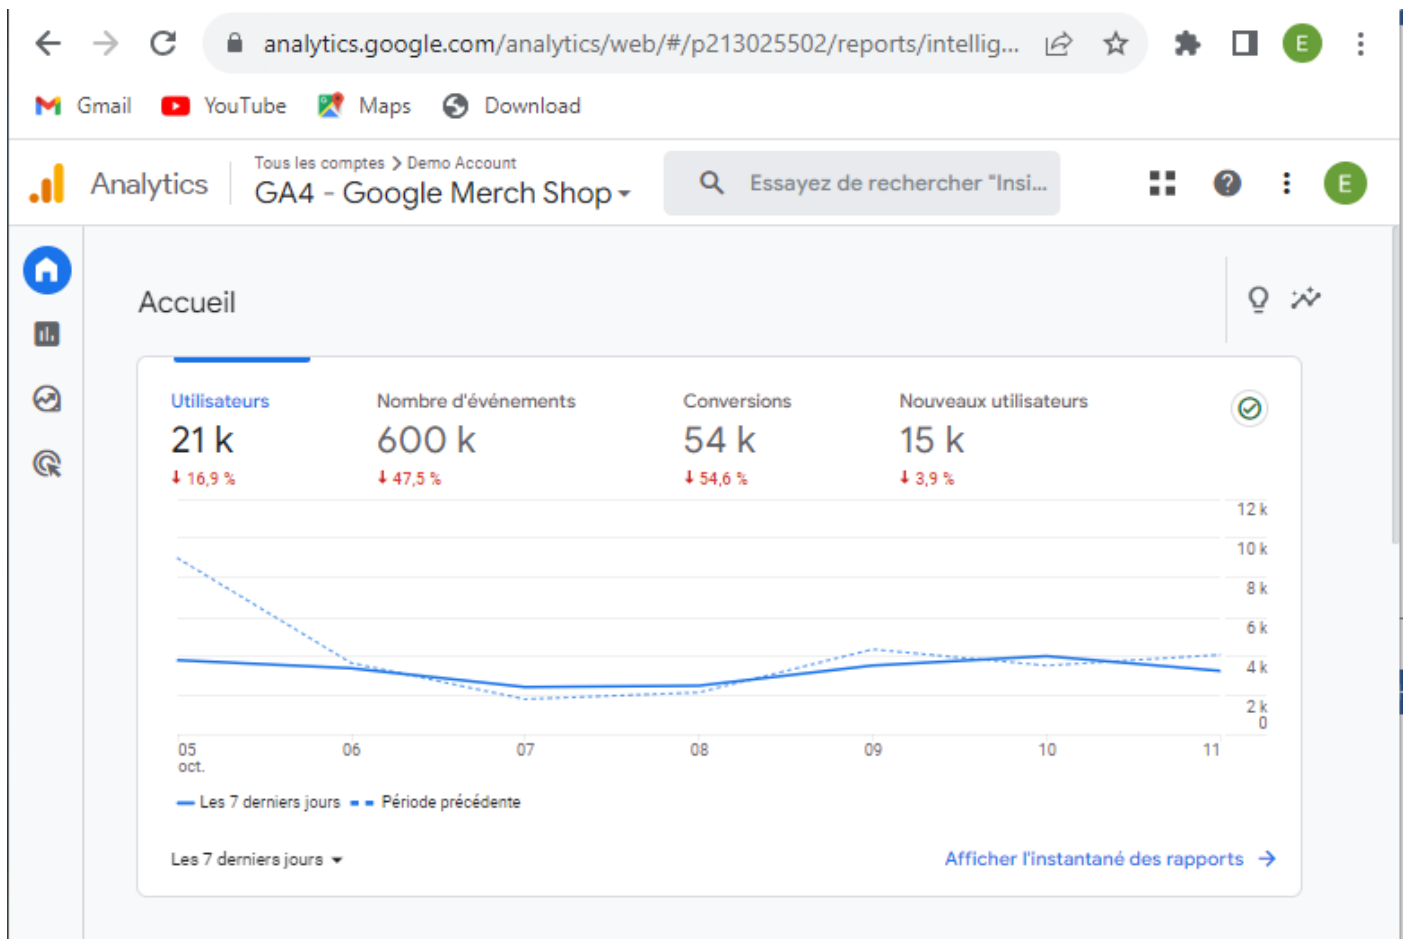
analytics.google.com/analytics/web/#/p213025502/reports/intellig...

E

Gmail YouTube Maps Download

Analytics

Tous les comptes > Demo Account

GA4 - Google Merch Shop

Essayez de rechercher "Insi...

E

Accueil

Utilisateurs
21 k
↓ 16,9 %

Nombre d'événements
600 k
↓ 47,5 %

Conversions
54 k
↓ 54,6 %

Nouveaux utilisateurs
15 k
↓ 3,9 %

12 k
10 k
8 k
6 k
4 k
2 k
0

05 oct.
06
07
08
09
10
11

Les 7 derniers jours
Période précédente

Les 7 derniers jours

Afficher l'instantané des rapports →